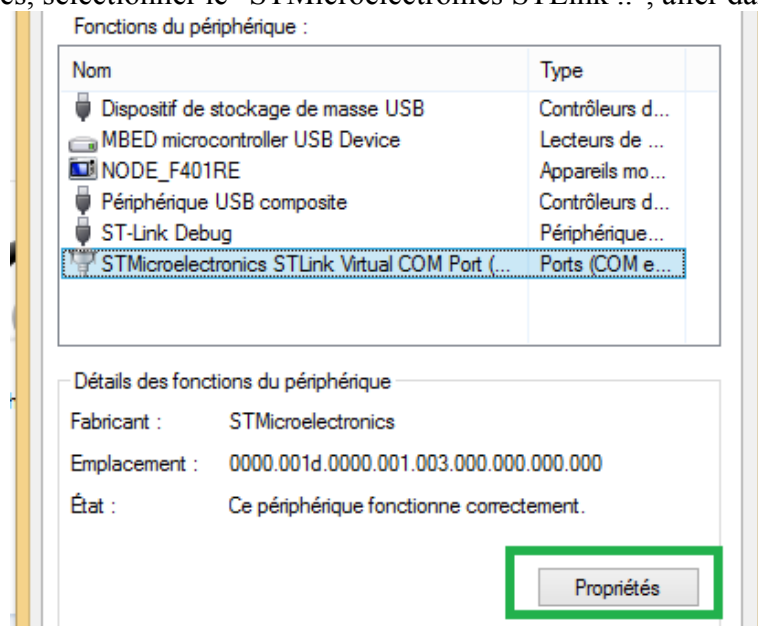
es, sélectionner le "STMicroelectronics STLink ..", aller da

Fonctions du périphérique :

| Nom | Type |
|---|---|
| Dispositif de stockage de masse USB | Contrôleurs d... |
| MBED microcontroller USB Device | Lecteurs de ... |
| NODE_F401RE | Appareils mo... |
| Périphérique USB composite | Contrôleurs d... |
| ST-Link Debug | Périphérique... |
| STMicroelectronics STLink Virtual COM Port (... | Ports (COM e... |

Détails des fonctions du périphérique

Fabricant : STMicroelectronics

Emplacement : 0000.001d.0000.001.003.000.000.000.000

État : Ce périphérique fonctionne correctement.

Propriétés